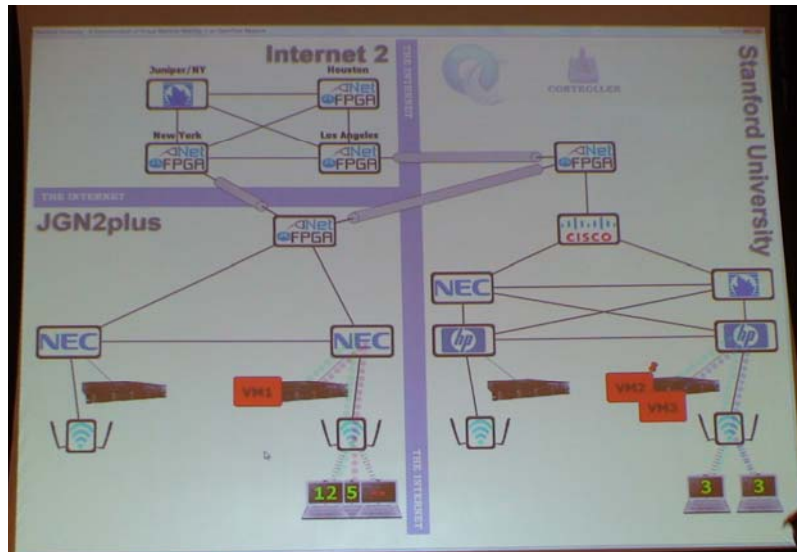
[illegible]

Internet 2

Juniper/NY

Houston

NetFPGA

New York

Los Angeles

NetFPGA

NetFPGA

THE INTERNET

CONTROLLER

Stanford University

NetFPGA

THE INTERNET

JGN2plus

NetFPGA

cisco

NEC

NEC

NEC

hp

hp

VM1

VM2

VM3

THE INTERNET

12 5

3

3